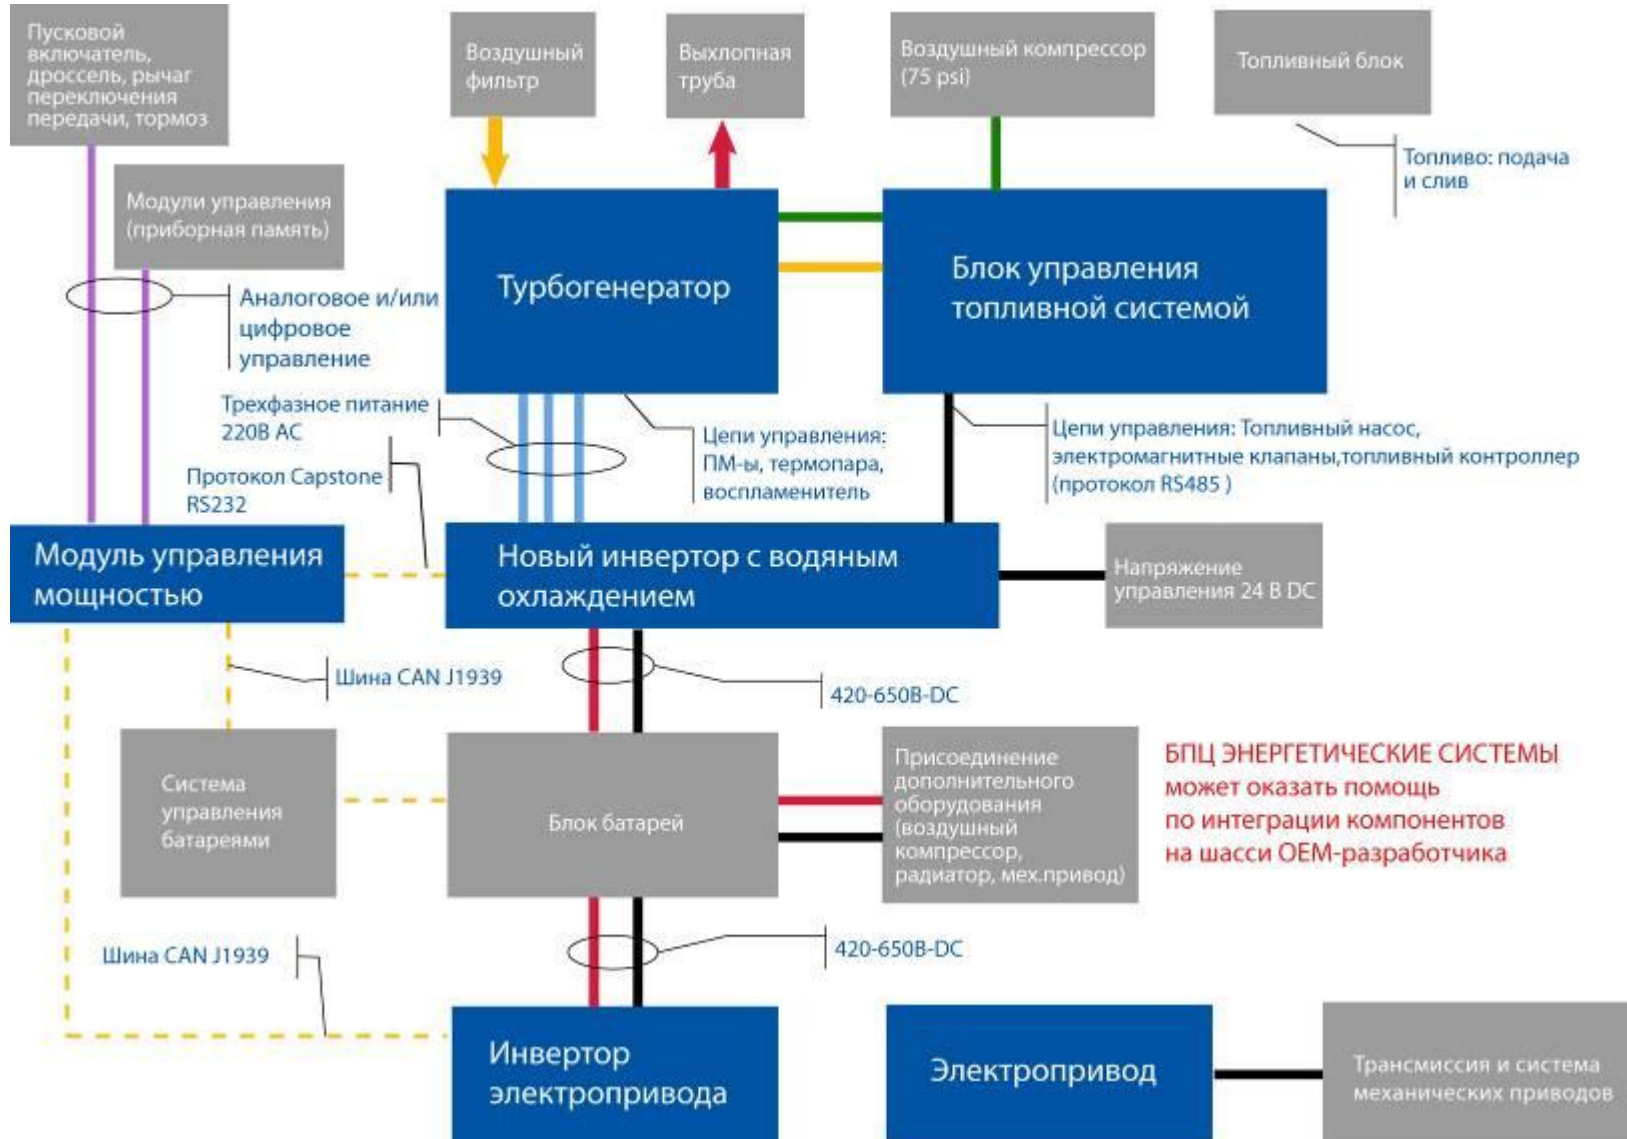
Пусковой включатель, дроссель, рычаг переключения передачи, тормоз

Воздушный фильтр

Выхлопная труба

Воздушный компрессор (75 psi)

Топливный блок

Топливо: подача и слив

Модули управления (приборная память)

Аналоговое и/или цифровое управление

Турбогенератор

Блок управления топливной системой

Трехфазное питание 220В АС

Протокол Capstone RS232

Цепи управления: ПМ-ы, термопара, воспламенитель

Цепи управления: Топливный насос, электромагнитные клапаны,топливный контроллер (протокол RS485 )

Модуль управления мощностью

Новый инвертор с водяным охлаждением

Напряжение управления 24 В DC

Шина CAN J1939

420-650В-DC

Система управления батареями

Блок батарей

Присоединение дополнительного оборудования (воздушный компрессор, радиатор, мех.привод)

БПЦ ЭНЕРГЕТИЧЕСКИЕ СИСТЕМЫ может оказать помощь по интеграции компонентов на шасси ОЕМ-разработчика

Шина CAN J1939

420-650В-DC

Инвертор электропривода

Электропривод

Трансмиссия и система механических приводов